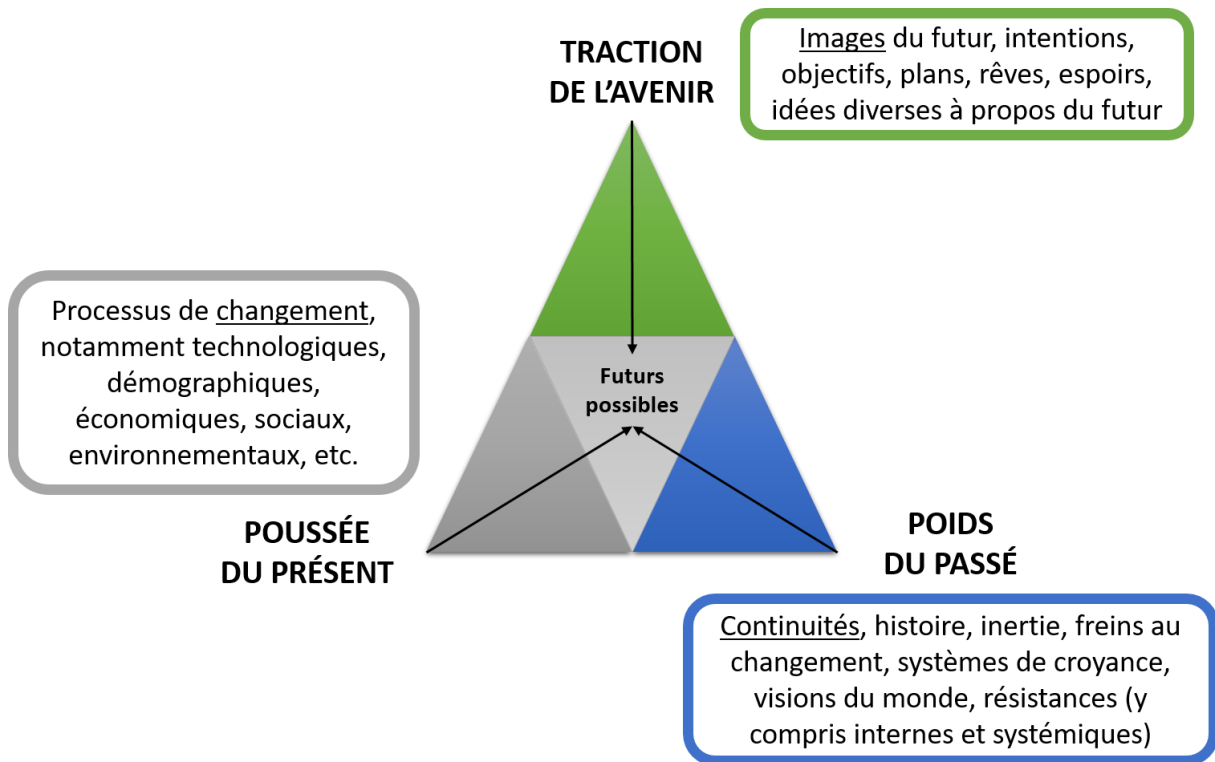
TRACTION DE L'AVENIR

Images du futur, intentions, objectifs, plans, rêves, espoirs, idées diverses à propos du futur

Processus de changement, notamment technologiques, démographiques, économiques, sociaux, environnementaux, etc.

Futurs possibles

POUSSÉE DU PRÉSENT

POIDS DU PASSÉ

Continuités, histoire, inertie, freins au changement, systèmes de croyance, visions du monde, résistances (y compris internes et systémiques)